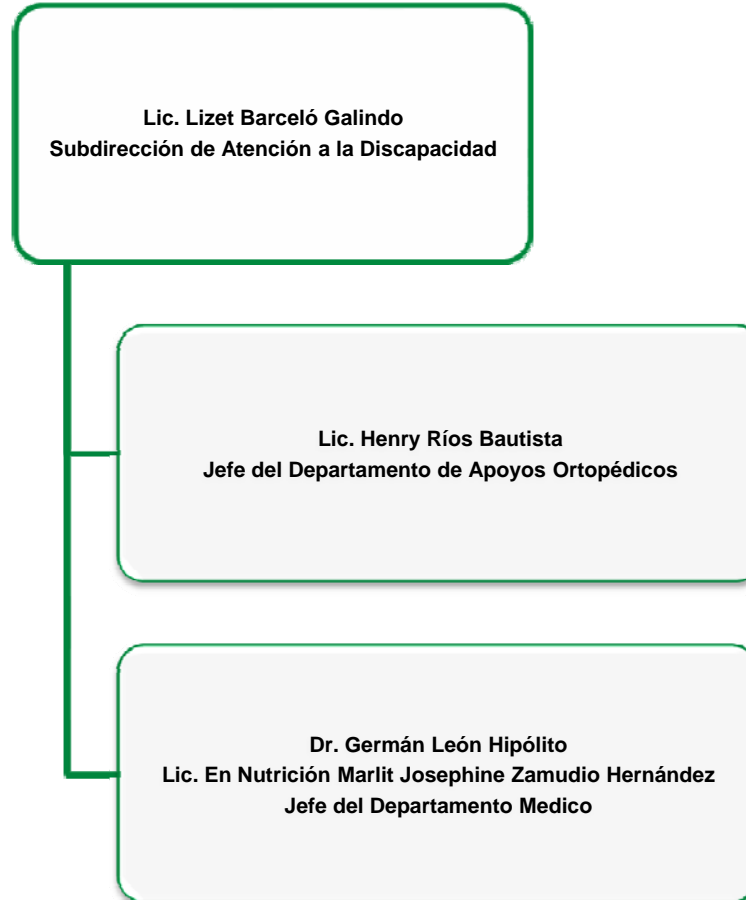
Lic. Lizet Barceló Galindo
Subdirección de Atención a la Discapacidad

Lic. Henry Ríos Bautista
Jefe del Departamento de Apoyos Ortopédicos

Dr. Germán León Hipólito
Lic. En Nutrición Marlit Josephine Zamudio Hernández
Jefe del Departamento Medico